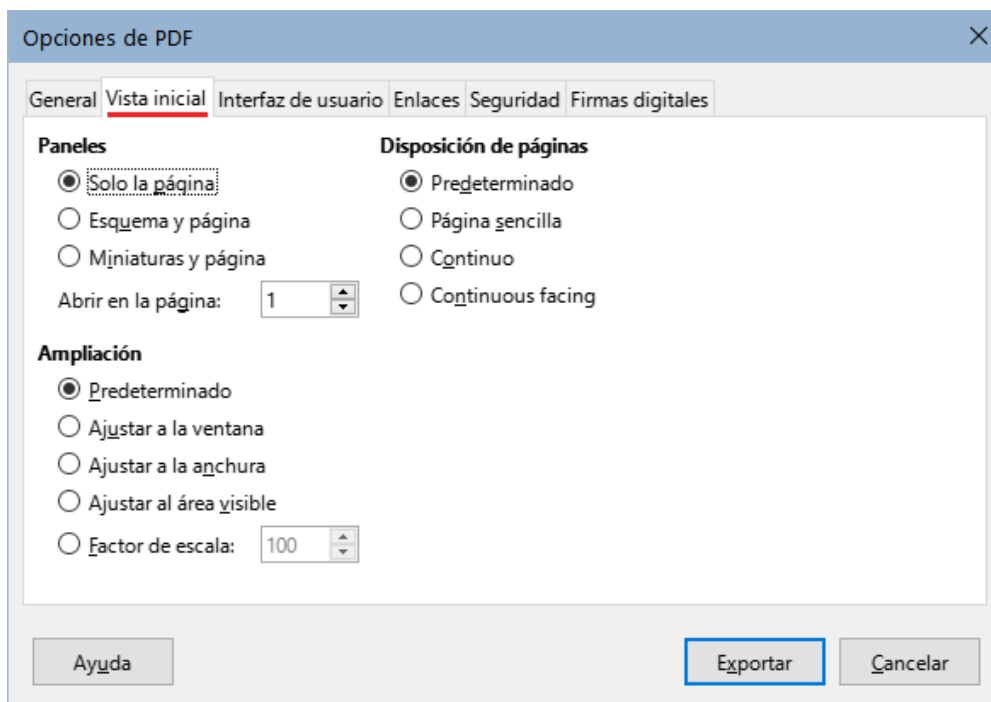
Opciones de PDF

General | Vista inicial | Interfaz de usuario | Enlaces | Seguridad | Firmas digitales

Paneles
Solo la página
Esquema y página
Miniaturas y página
Abrir en la página: 1

Ampliación
Predeterminado
Ajustar a la ventana
Ajustar a la anchura
Ajustar al área visible
Factor de escala: 100

Disposición de páginas
Predeterminado
Página sencilla
Continuo
Continuous facing

Ayuda
Exportar
Cancelar